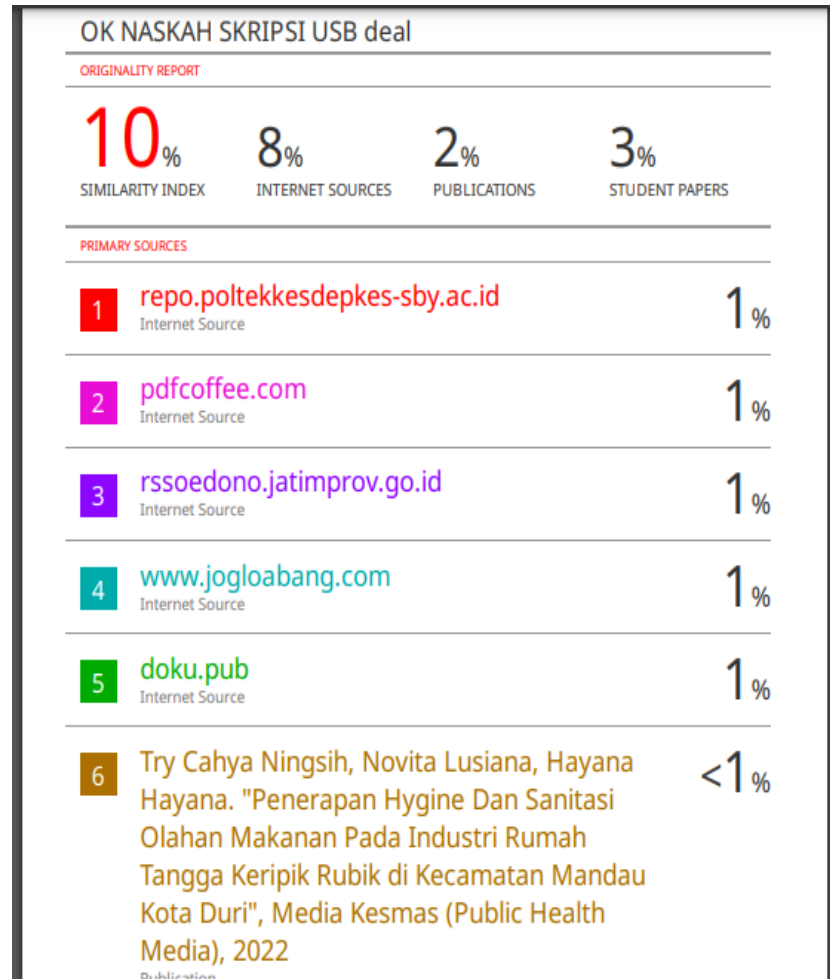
OK NASKAH SKRIPSI USB deal

ORIGINALITY REPORT

10% SIMILARITY INDEX

8% INTERNET SOURCES

2% PUBLICATIONS

3% STUDENT PAPERS

PRIMARY SOURCES

| | | |
|---|---|---|
| 1 | repo.poltekkesdepkes-sby.ac.id<br>Internet Source | 1% |
| 2 | pdfcoffee.com<br>Internet Source | 1% |
| 3 | rssoedono.jatimprov.go.id<br>Internet Source | 1% |
| 4 | www.jogloabang.com<br>Internet Source | 1% |
| 5 | doku.pub<br>Internet Source | 1% |
| 6 | Try Cahya Ningsih, Novita Lusiana, Hayana Hayana. "Penerapan Hygine Dan Sanitasi Olahan Makanan Pada Industri Rumah Tangga Keripik Rubik di Kecamatan Mandau Kota Duri", Media Kesmas (Public Health Media), 2022<br>Publication | <1% |